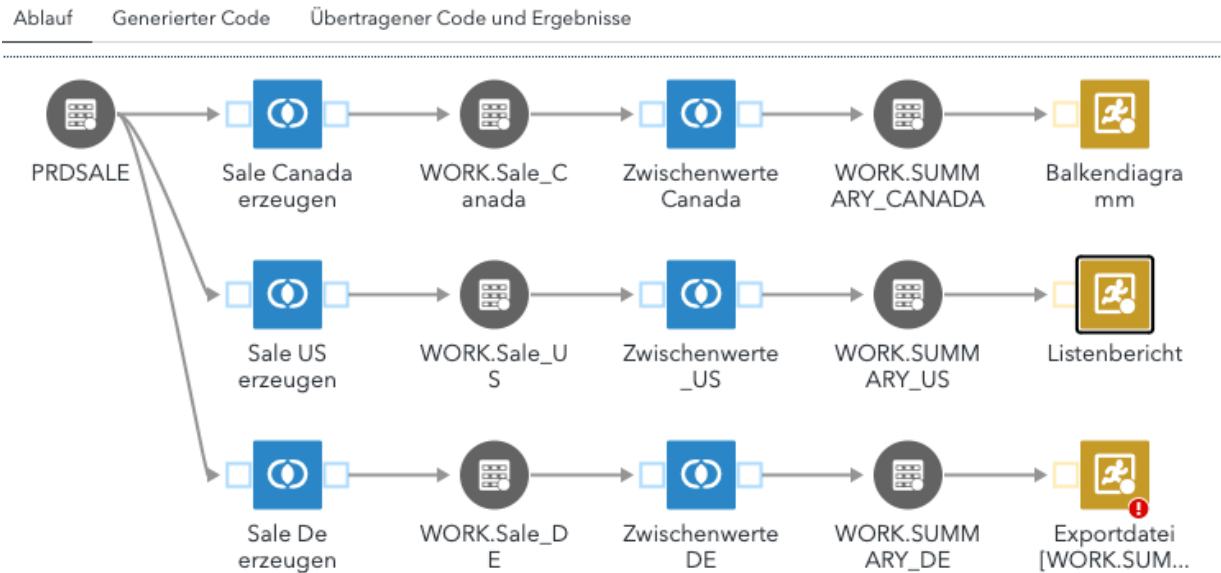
Ablauf    Generierter Code    Übertragener Code und Ergebnisse

PRDSALE

Sale Canada erzeugen

WORK.Sale_C anada

Zwischenwerte Canada

WORK.SUMM ARY_CANADA

Balkendiagra mm

Sale US erzeugen

WORK.Sale_U S

Zwischenwerte _US

WORK.SUMM ARY_US

Listenbericht

Sale De erzeugen

WORK.Sale_D E

Zwischenwerte DE

WORK.SUMM ARY_DE

Exportdatei [WORK.SUM...